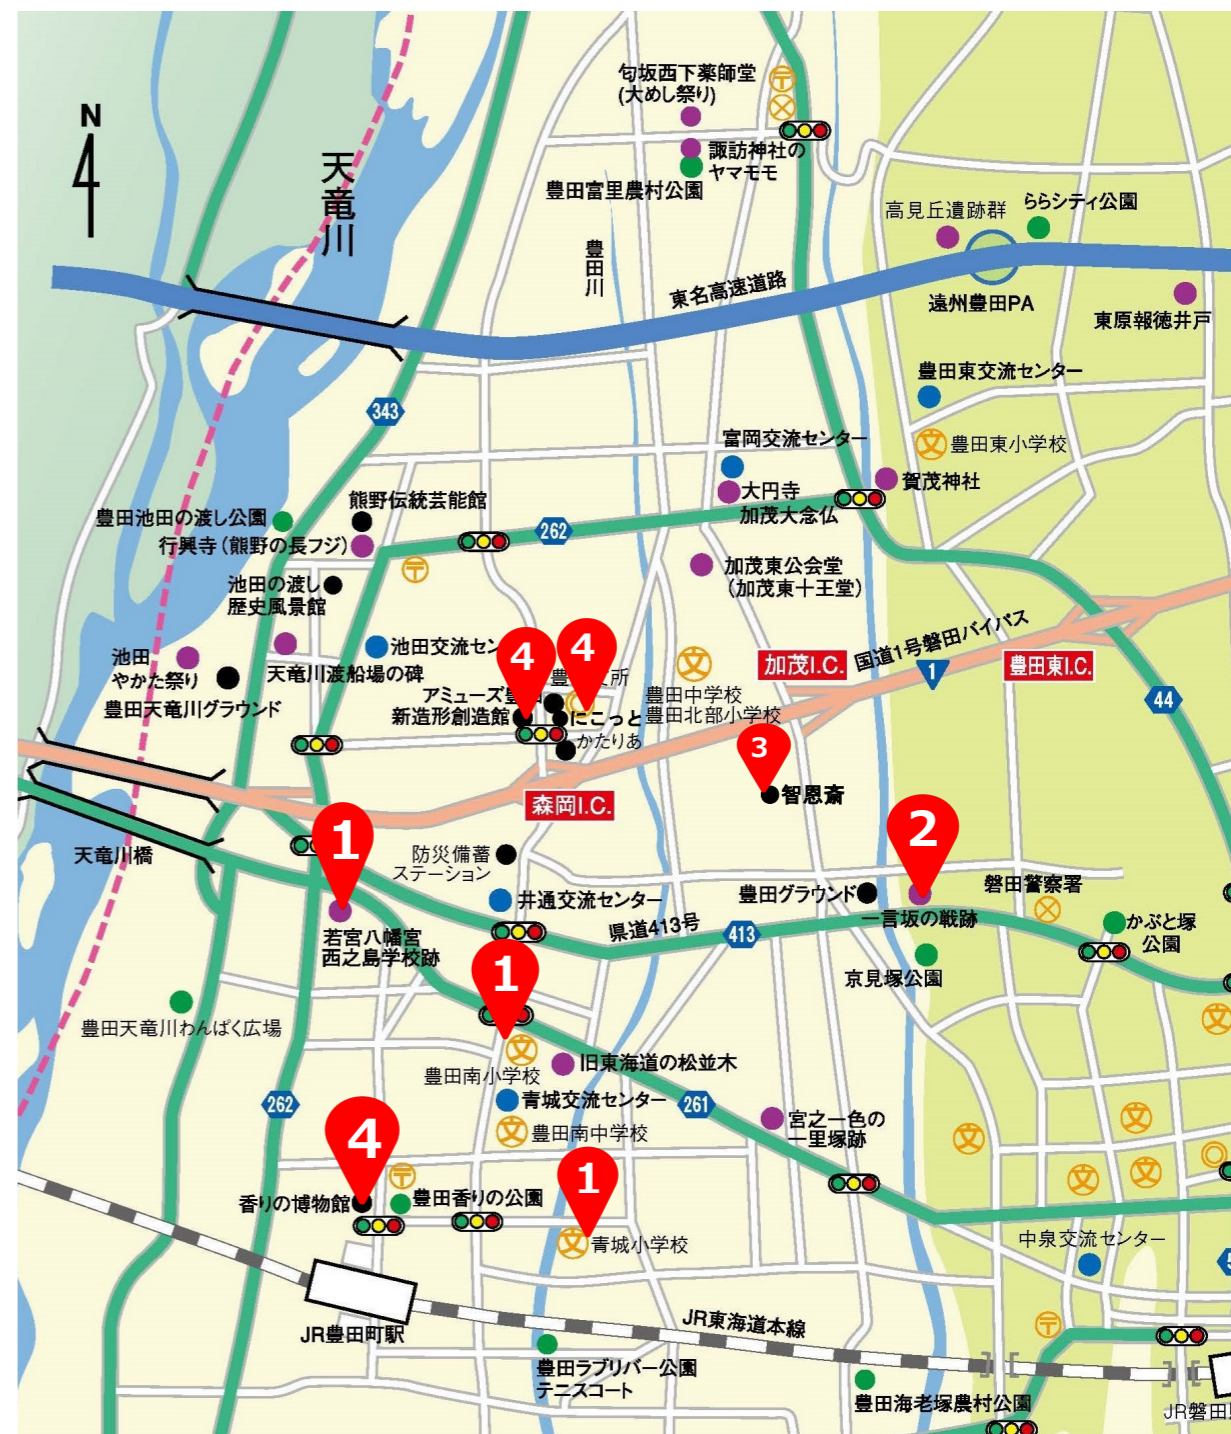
N

天竜川

匂坂西下薬師堂
(大めし祭り)

諏訪神社の
ヤマモモ

豊田富里農村公園

豊田川

東名高速道路

高見丘遺跡群

ららシティ公園

遠州豊田PA

東原報徳井戸

343

豊田東交流センター

富岡交流センター

豊田東小学校

大円寺
加茂大念仏

賀茂神社

熊野伝統芸能館

豊田池田の渡し公園

行興寺（熊野の長フジ）

262

加茂東公会堂
（加茂東十王堂）

池田の渡し
歴史風景館

池田交流セン

4

4

豊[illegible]所

加茂I.C.

国道1号磐田バイパス

豊田東I.C.

池田
やかた祭り

天竜川渡船場の碑

1

44

豊田天竜川グラウンド

アミューズ豊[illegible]
新造形創造館

にこっと

豊田中学校
豊田北部小学校

かたりあ

3

智恩斎

森岡I.C.

天竜川橋

1

防災備蓄
ステーション

2

井通交流センター

豊田グラウンド

磐田警察署

若宮八幡宮
西之島学校跡

県道413号

413

一言坂の戦跡

かぶと塚
公園

1

京見塚公園

豊田天竜川わんぱく広場

旧東海道の松並木

豊田南小学校

262

青城交流センター

261

宮之一色の
一里塚跡

豊田南中学校

4

1

香りの博物館

豊田香りの公園

青城小学校

中泉交流センター

JR豊田町駅

JR東海道本線

豊田ラブリバー公園
テニスコート

豊田海老塚農村公園

JR磐田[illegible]